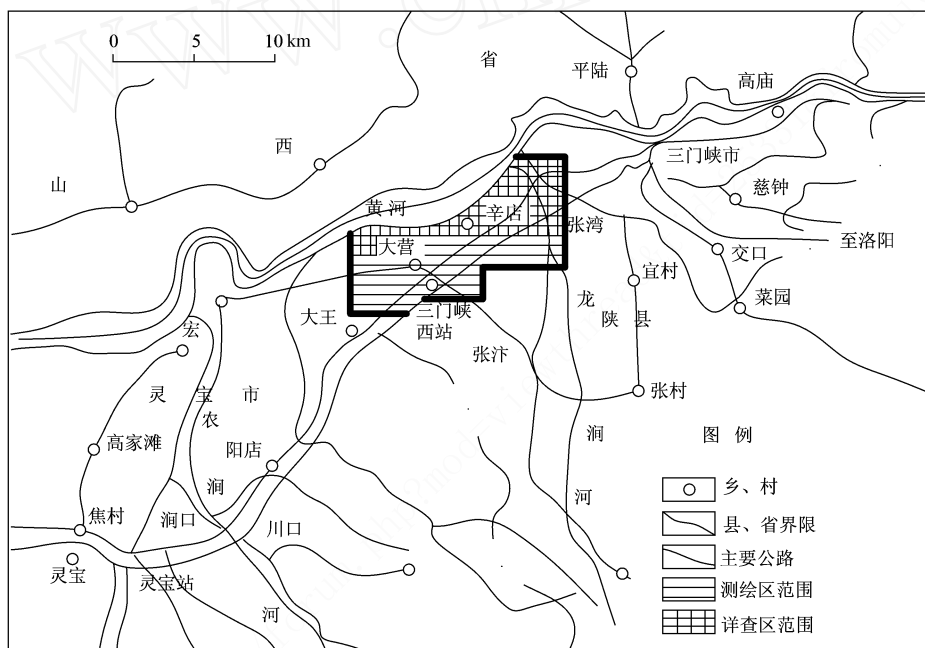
0 5 10 km

省
平陆
高庙
山
西
三门峡市
黄河
辛店
慈钟
张湾
至洛阳
大营
交口
宜村
菜园
大王
三门峡
西站
龙
陕
县
宏
张汴
灵
宝
市
张村
农
涧
图例
高家滩
阳店
涧
河
乡、村
焦村
涧口
县、省界限
川口
主要公路
灵宝
灵宝站
测绘区范围
河
详查区范围